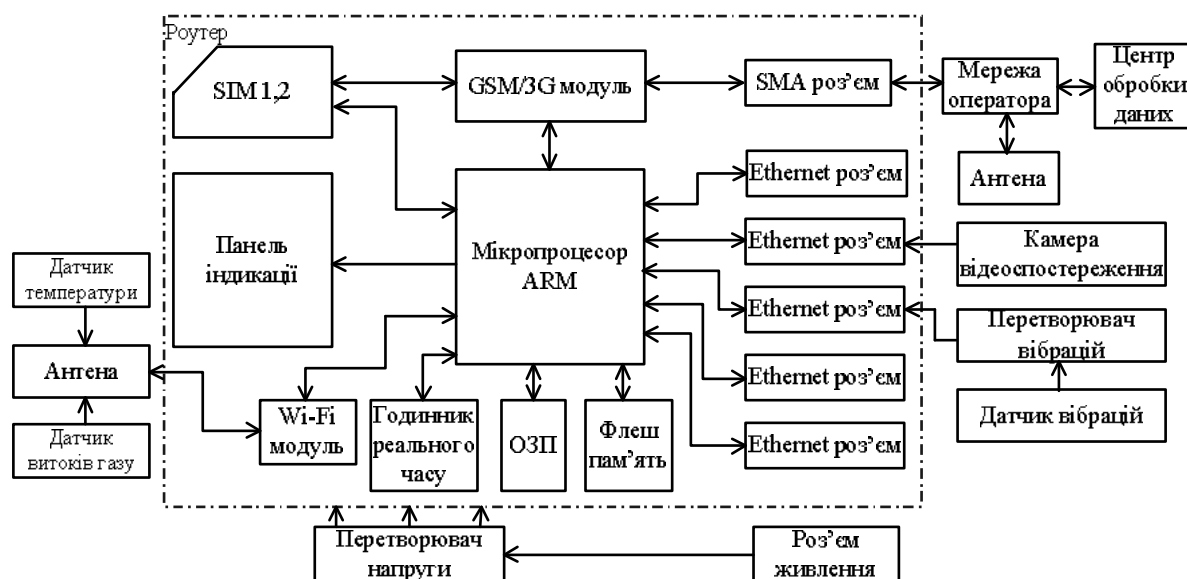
Роутер

SIM 1,2

GSM/3G модуль

SMA роз'єм

Мережа оператора

Центр обробки даних

Антена

Ethernet роз'єм

Панель індикації

Мікропроцесор ARM

Ethernet роз'єм

Камера відеоспостереження

Датчик температури

Ethernet роз'єм

Перетворювач вібрацій

Антена

Ethernet роз'єм

Датчик вібрацій

Датчик витоків газу

Wi-Fi модуль

Годинник реального часу

ОЗП

Флеш пам'ять

Ethernet роз'єм

Перетворювач напруги

Роз'єм живлення